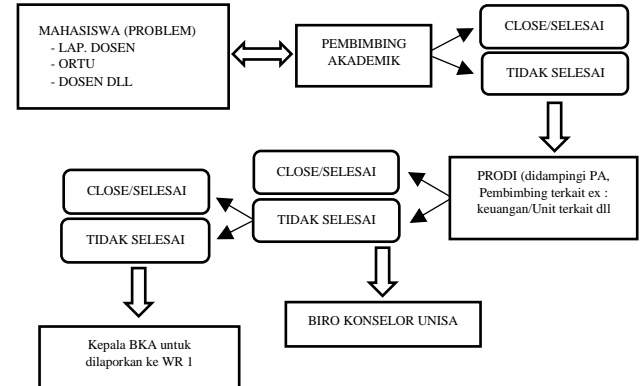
MAHASISWA (PROBLEM)
- LAP. DOSEN
- ORTU
- DOSEN DLL

PEMBIMBING AKADEMIK

CLOSE/SELESAI

TIDAK SELESAI

PRODI (didampingi PA, Pembimbing terkait ex : keuangan/Unit terkait dll

CLOSE/SELESAI

TIDAK SELESAI

CLOSE/SELESAI

TIDAK SELESAI

BIRO KONSELOR UNISA

Kepala BKA untuk dilaporkan ke WR 1